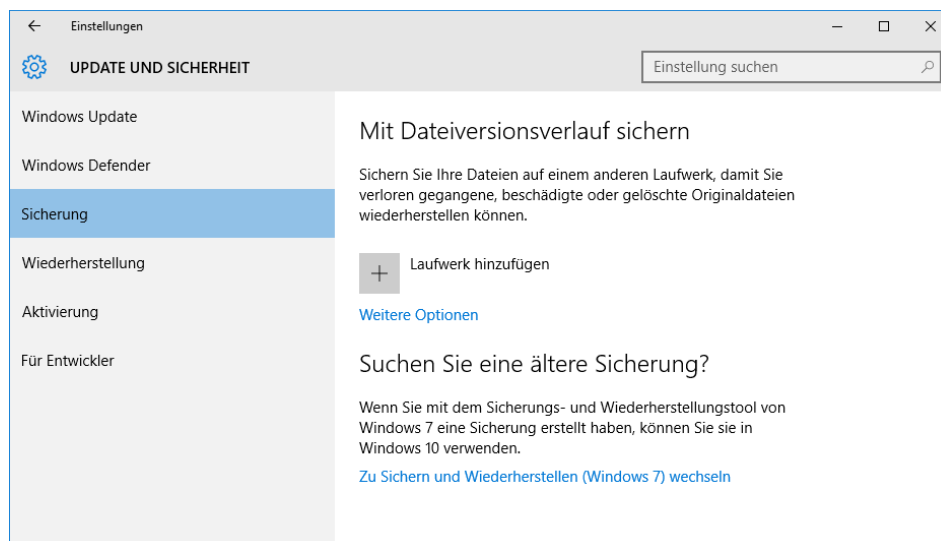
Einstellungen

UPDATE UND SICHERHEIT

Einstellung suchen

Windows Update

Windows Defender

Sicherung

Wiederherstellung

Aktivierung

Für Entwickler

Mit Dateiversionsverlauf sichern

Sichern Sie Ihre Dateien auf einem anderen Laufwerk, damit Sie verloren gegangene, beschädigte oder gelöschte Originaldateien wiederherstellen können.

Laufwerk hinzufügen

Weitere Optionen

Suchen Sie eine ältere Sicherung?

Wenn Sie mit dem Sicherungs- und Wiederherstellungstool von Windows 7 eine Sicherung erstellt haben, können Sie sie in Windows 10 verwenden.

Zu Sichern und Wiederherstellen (Windows 7) wechseln